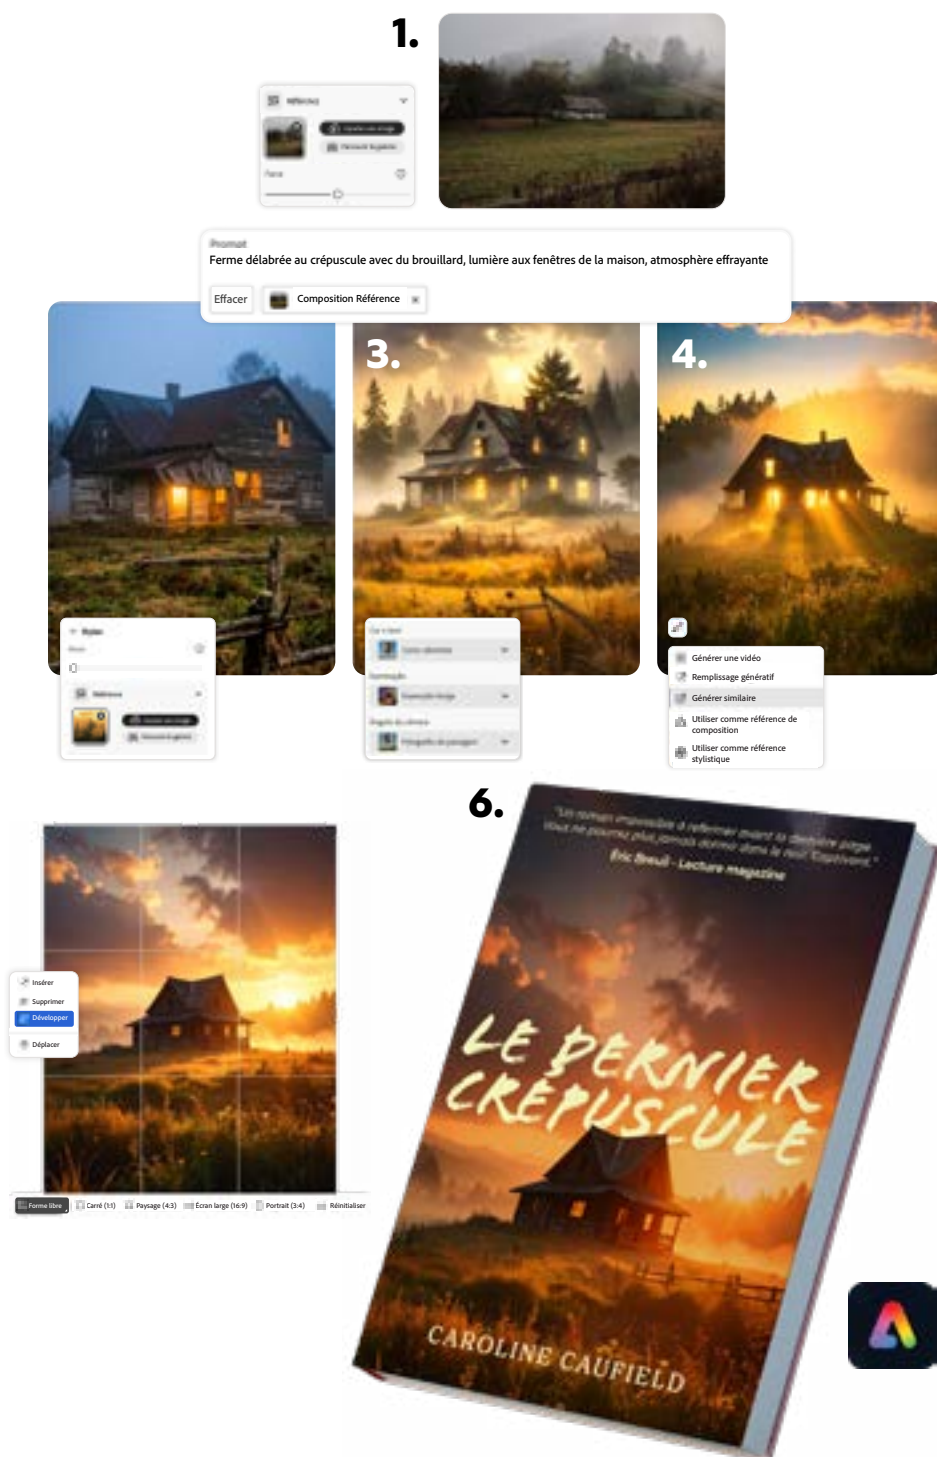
1.

Référence

Force

Prompt

Ferme délabrée au crépuscule avec du brouillard, lumière aux fenêtres de la maison, atmosphère effrayante

Effacer

Composition Référence

3.

4.

Style

Référence

Générer une vidéo

Remplissage génératif

Générer similaire

Utiliser comme référence de composition

Utiliser comme référence stylistique

6.

Insérer

Supprimer

Développer

Déplacer

Forme libre

Carré (1:1)

Paysage (4:3)

Écran large (16:9)

Portrait (3:4)

Réinitialiser

"Un roman impossible à refermer avant la dernière page. Vous ne pourrez plus jamais dormir dans le noir. Captivant."

Éric Breuil - Lecture magazine

LE DERNIER CRÉPUSCULE

CAROLINE CAUFIELD